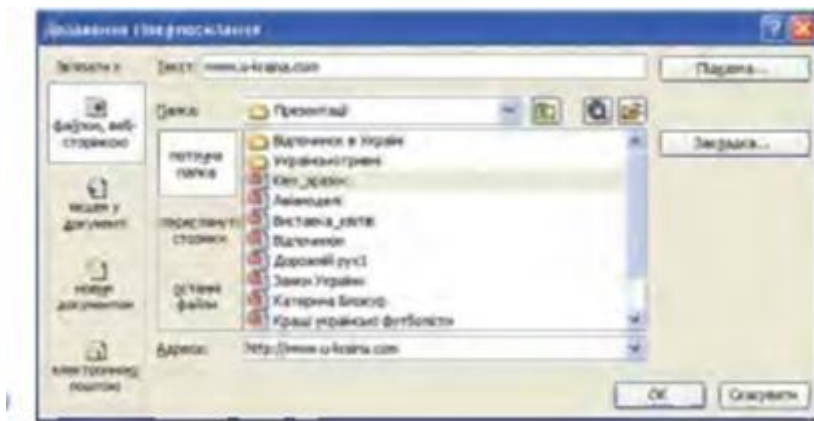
Додавання гіперпосилання

Зв'язати з:

файлом, вебсторінкою

місцем у документі

новим документом

електронною поштою

Текст: www.u-kraina.com

Папка: Презентації

поточна папка

переглянуті сторінки

останні файли

Відпочинок в Україні
Українські гривні
Київ_зразок
Авіамоделі
Виставка_квітів
Відпочинок
Дорожній рух1
Замки України
Катерина Білокур
Кращі українські футболісти

Адреса: http://www.u-kraina.com

Підказка...

Закладка...

OK

Скасувати